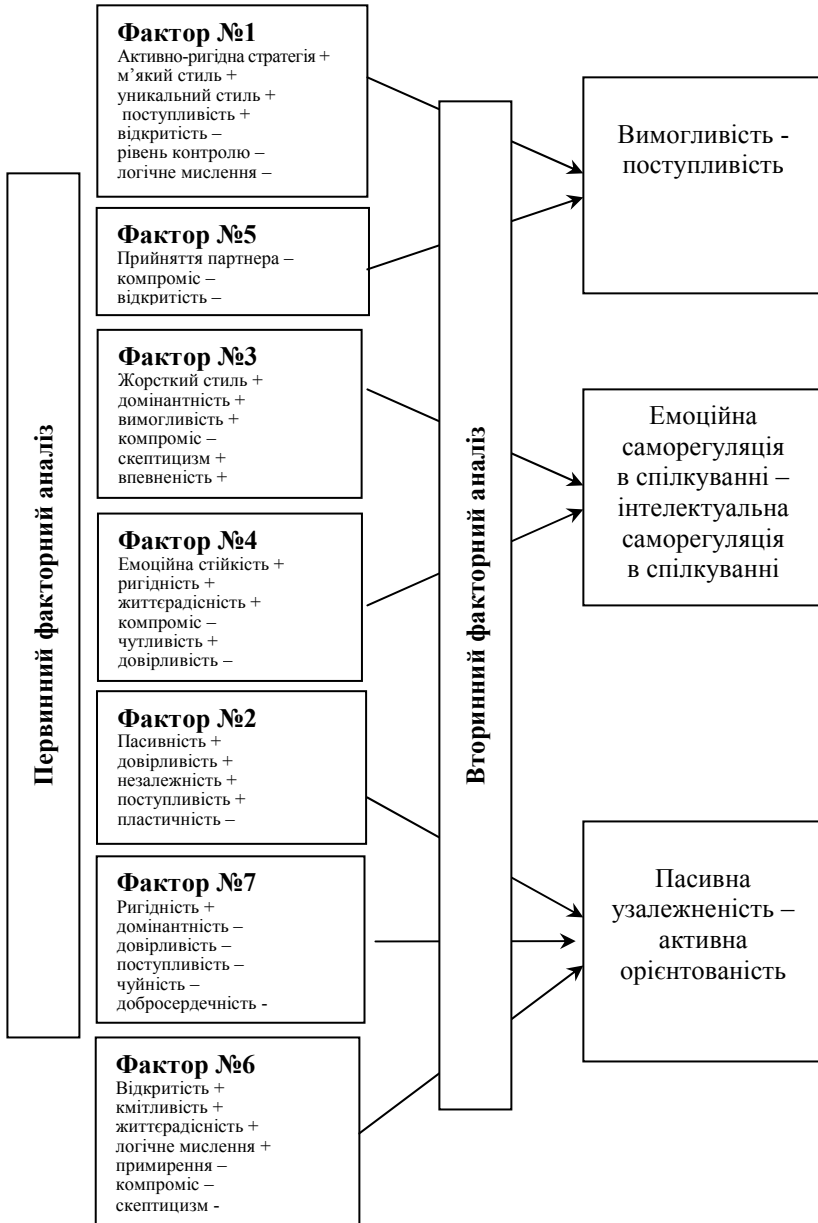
Первинний факторний аналіз

Фактор №1
Активно-ригідна стратегія +
м'який стиль +
уникальний стиль +
поступливість +
відкритість –
рівень контролю –
логічне мислення –

Фактор №5
Прийняття партнера –
компроміс –
відкритість –

Фактор №3
Жорсткий стиль +
домінантність +
вимогливість +
компроміс –
скептицизм +
впевненість +

Фактор №4
Емоційна стійкість +
ригідність +
життєрадісність +
компроміс –
чутливість +
довірливість –

Фактор №2
Пасивність +
довірливість +
незалежність +
поступливість +
пластичність –

Фактор №7
Ригідність +
домінантність –
довірливість –
поступливість –
чуйність –
добросердечність -

Фактор №6
Відкритість +
кмітливість +
життєрадісність +
логічне мислення +
примирення –
компроміс –
скептицизм -

Вторинний факторний аналіз

Вимогливість - поступливість

Емоційна саморегуляція в спілкуванні – інтелектуальна саморегуляція в спілкуванні

Пасивна узалежненість – активна орієнтованість